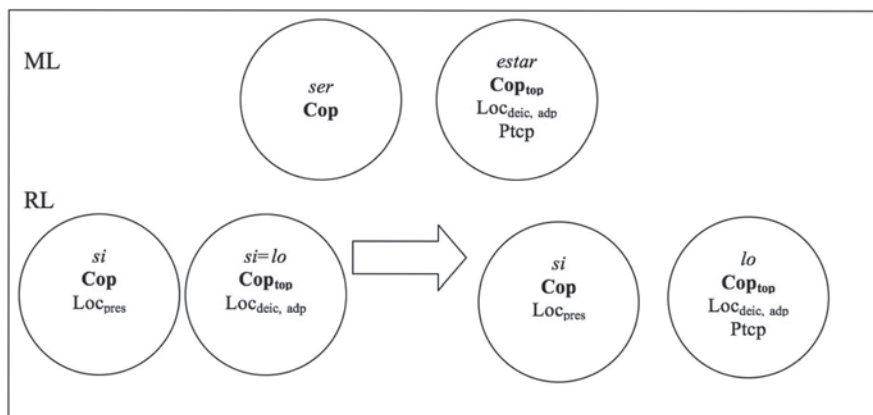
ML

*ser*
**Cop**

*estar*
**Cop$_{top}$**
Loc$_{deic, adp}$
Ptcp

RL

*si*
**Cop**
Loc$_{pres}$

*si=lo*
**Cop$_{top}$**
Loc$_{deic, adp}$

*si*
**Cop**
Loc$_{pres}$

*lo*
**Cop$_{top}$**
Loc$_{deic, adp}$
Ptcp